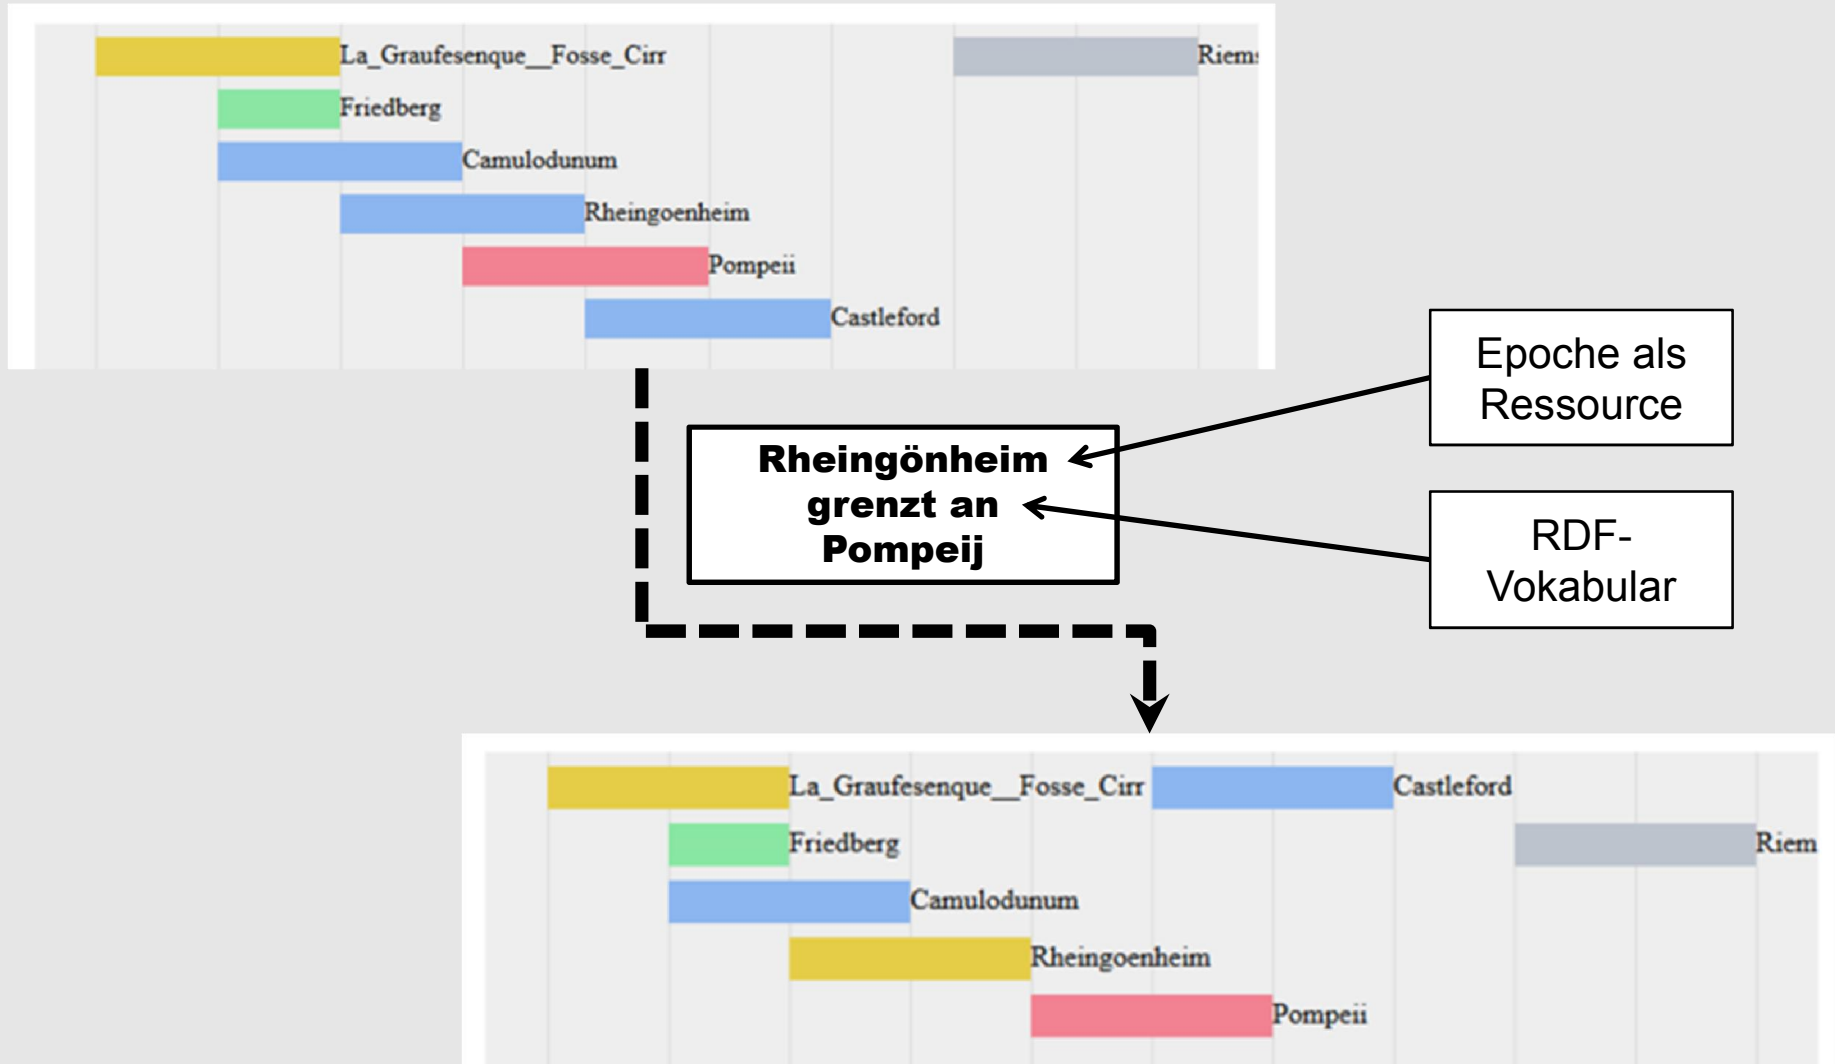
La_Graufesenque__Fosse_Cirr
Riem
Friedberg
Camulodunum
Rheingoenheim
Pompeii
Castleford

Epoche als Ressource

Rheingönheim grenzt an Pompeij

RDF-Vokabular

La_Graufesenque__Fosse_Cirr
Castleford
Friedberg
Riem
Camulodunum
Rheingoenheim
Pompeii